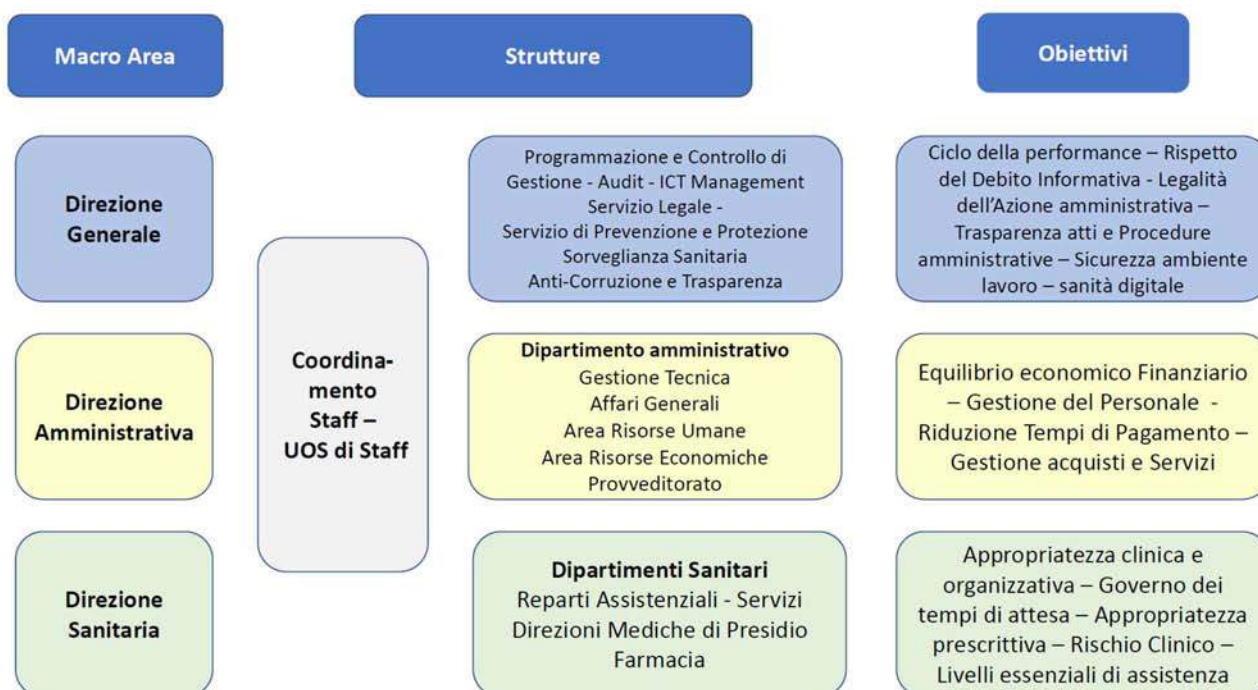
Macro Area

Strutture

Obiettivi

Direzione Generale

Programmazione e Controllo di Gestione - Audit - ICT Management
Servizio Legale -
Servizio di Prevenzione e Protezione
Sorveglianza Sanitaria
Anti-Corruzione e Trasparenza

Ciclo della performance – Rispetto del Debito Informativa - Legalità dell'Azione amministrativa – Trasparenza atti e Procedure amministrative – Sicurezza ambiente lavoro – sanità digitale

Coordinamento Staff – UOS di Staff

Direzione Amministrativa

Dipartimento amministrativo
Gestione Tecnica
Affari Generali
Area Risorse Umane
Area Risorse Economiche
Provveditorato

Equilibrio economico Finanziario – Gestione del Personale - Riduzione Tempi di Pagamento – Gestione acquisti e Servizi

Direzione Sanitaria

Dipartimenti Sanitari
Reparti Assistenziali - Servizi
Direzioni Mediche di Presidio
Farmacia

Appropriatezza clinica e organizzativa – Governo dei tempi di attesa – Appropriatezza prescrittiva – Rischio Clinico – Livelli essenziali di assistenza